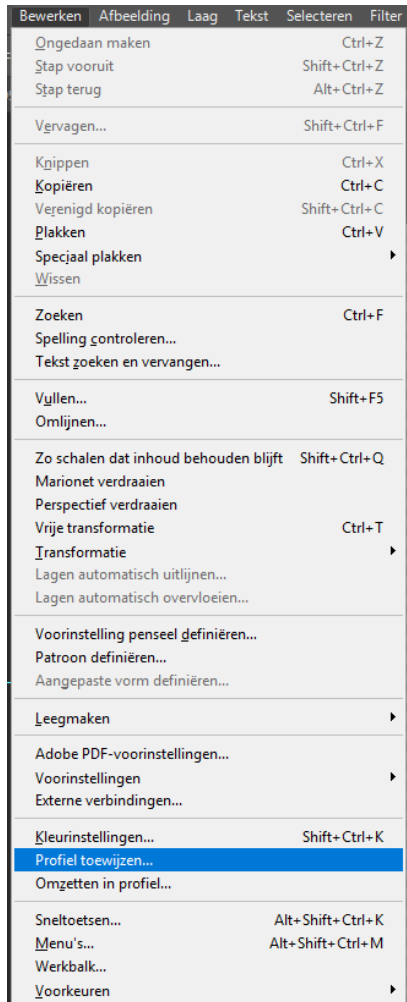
Bewerken Afbeelding Laag Tekst Selecteren Filter

Ongedaan maken Ctrl+Z
Stap vooruit Shift+Ctrl+Z
Stap terug Alt+Ctrl+Z

Vervagen... Shift+Ctrl+F

Knippen Ctrl+X
Kopiëren Ctrl+C
Verenigd kopiëren Shift+Ctrl+C
Plakken Ctrl+V
Speciaal plakken
Wissen

Zoeken Ctrl+F
Spelling controleren...
Tekst zoeken en vervangen...

Vullen... Shift+F5
Omlijnen...

Zo schalen dat inhoud behouden blijft Shift+Ctrl+Q
Marionet verdraaien
Perspectief verdraaien
Vrije transformatie Ctrl+T
Transformatie
Lagen automatisch uitlijnen...
Lagen automatisch overvloeien...

Voorinstelling penseel definiëren...
Patroon definiëren...
Aangepaste vorm definiëren...

Leegmaken

Adobe PDF-voorinstellingen...
Voorinstellingen
Externe verbindingen...

Kleurinstellingen... Shift+Ctrl+K
Profiel toewijzen...
Omzetten in profiel...

Sneltoetsen... Alt+Shift+Ctrl+K
Menu's... Alt+Shift+Ctrl+M
Werkbalk...
Voorkeuren